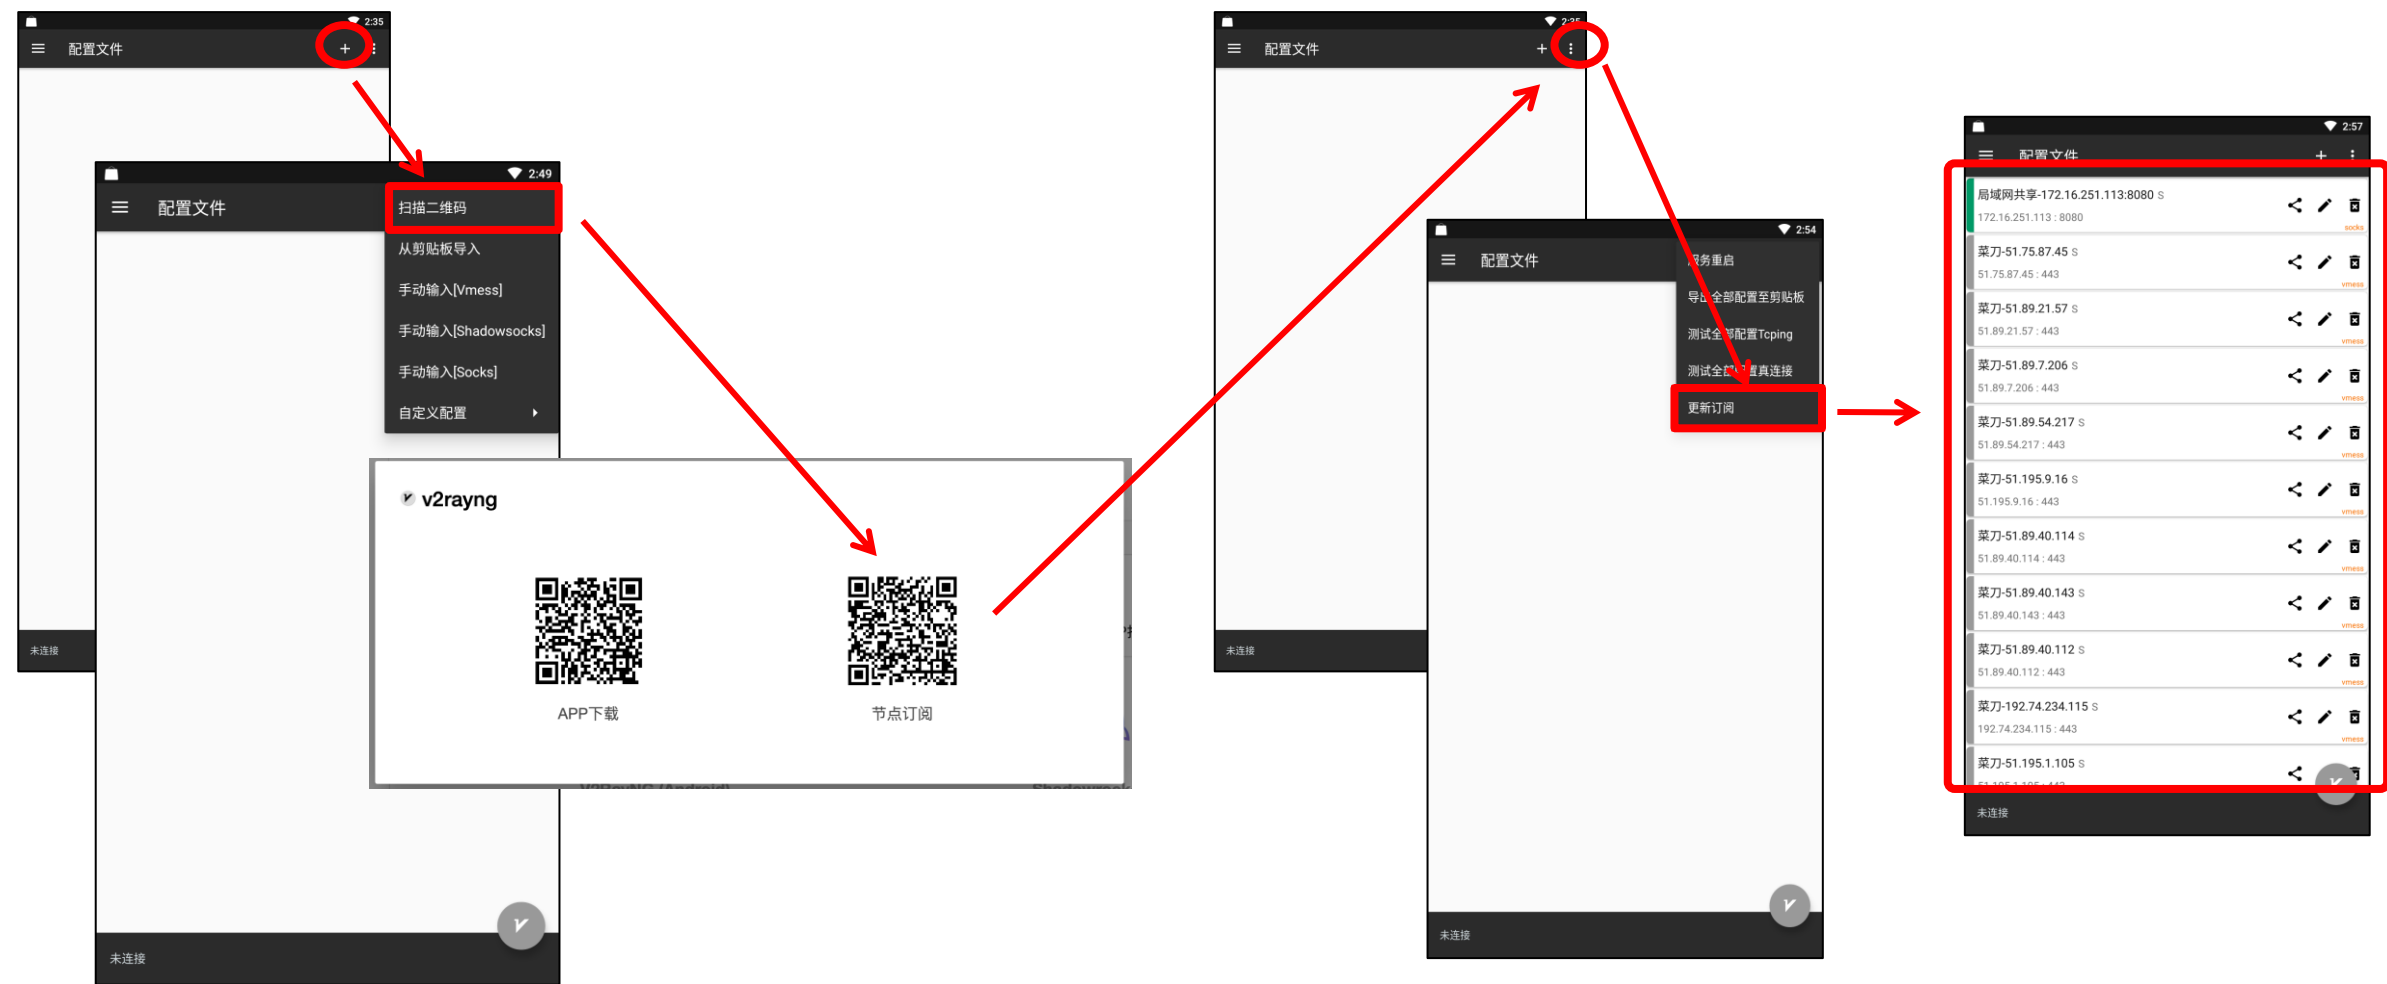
2:35
配置文件
+
未连接

2:49
配置文件
扫描二维码
从剪贴板导入
手动输入[Vmess]
手动输入[Shadowsocks]
手动输入[Socks]
自定义配置
未连接

v2rayng
APP下载
节点订阅

2:35
配置文件
+
未连接

2:54
配置文件
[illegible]务重启
导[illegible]全部配置至剪贴板
测试全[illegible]配置Tcping
测试全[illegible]置真连接
更新订阅
未连接

2:57
配置文件
+
局域网共享-172.16.251.113:8080 S
172.16.251.113 : 8080
socks
菜刀-51.75.87.45 S
51.75.87.45 : 443
vmess
菜刀-51.89.21.57 S
51.89.21.57 : 443
vmess
菜刀-51.89.7.206 S
51.89.7.206 : 443
vmess
菜刀-51.89.54.217 S
51.89.54.217 : 443
vmess
菜刀-51.195.9.16 S
51.195.9.16 : 443
vmess
菜刀-51.89.40.114 S
51.89.40.114 : 443
vmess
菜刀-51.89.40.143 S
51.89.40.143 : 443
vmess
菜刀-51.89.40.112 S
51.89.40.112 : 443
vmess
菜刀-192.74.234.115 S
192.74.234.115 : 443
vmess
菜刀-51.195.1.105 S
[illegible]
未连接